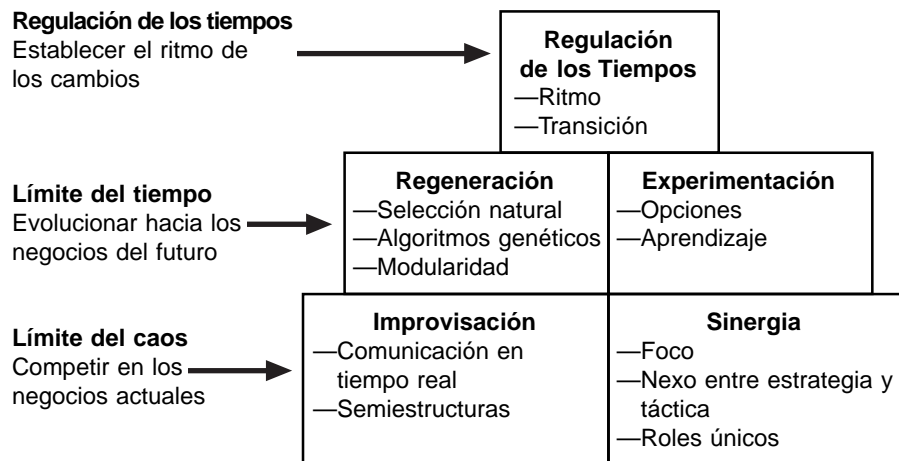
**Regulación de los tiempos**
Establecer el ritmo de los cambios

**Regulación de los Tiempos**
—Ritmo
—Transición

**Límite del tiempo**
Evolucionar hacia los negocios del futuro

**Regeneración**
—Selección natural
—Algoritmos genéticos
—Modularidad

**Experimentación**
—Opciones
—Aprendizaje

**Límite del caos**
Competir en los negocios actuales

**Improvisación**
—Comunicación en tiempo real
—Semiestructuras

**Sinergia**
—Foco
—Nexo entre estrategia y táctica
—Roles únicos